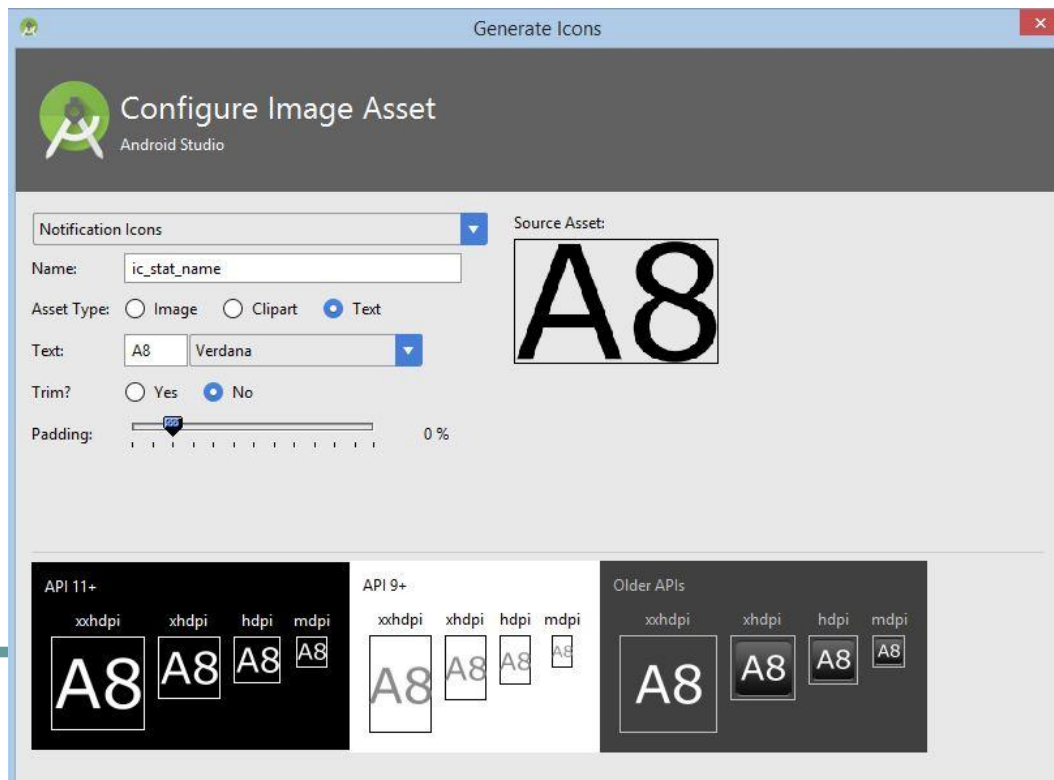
Generate Icons

Configure Image Asset
Android Studio

Notification Icons

Name: ic_stat_name

Asset Type: Image Clipart Text

Text: A8 Verdana

Trim? Yes No

Padding: 0 %

Source Asset:

A8

API 11+

xxhdpi xhdpi hdpi mdpi

A8 A8 A8 A8

API 9+

xxhdpi xhdpi hdpi mdpi

A8 A8 A8 A8

Older APIs

xxhdpi xhdpi hdpi mdpi

A8 A8 A8 A8